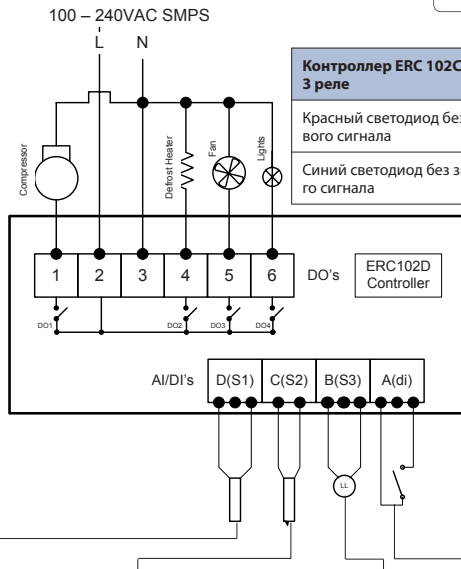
100 – 240VAC SMPS

L N

Compressor

Defrost Heater

Fan

Lights

| Контроллер ERC 102C 3 реле |
|---|
| Красный светодиод без вого сигнала |
| Синий светодиод без з го сигнала |

1 2 3 4 5 6 DO's

ERC102D Controller

DO1 DO2 DO3 DO4

AI/DI's D(S1) C(S2) B(S3) A(di)

LL